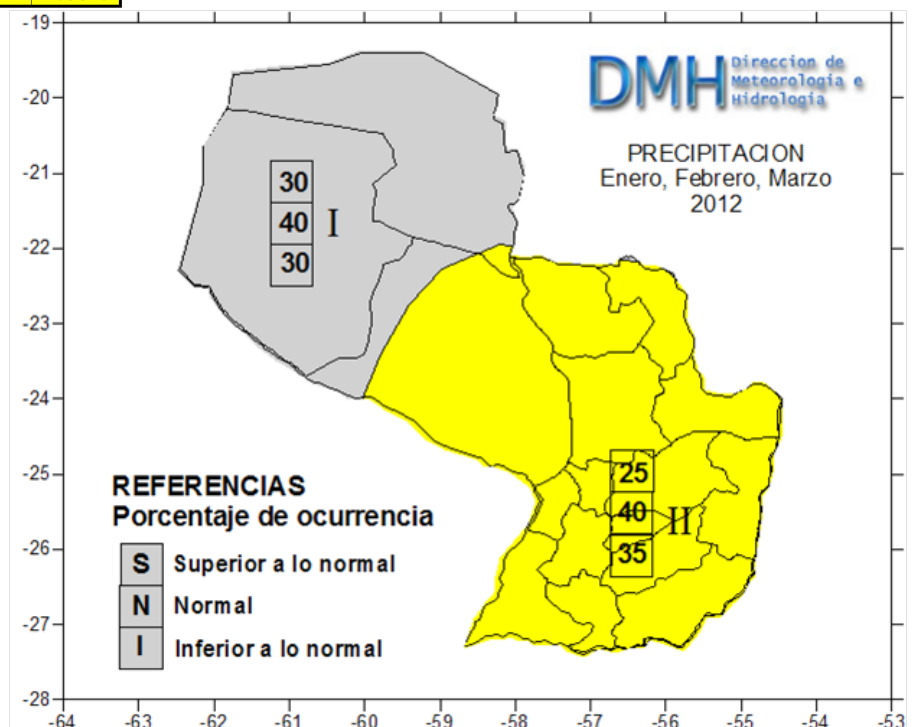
DMH Direccion de Meteorologia e Hidrologia

PRECIPITACION
Enero, Febrero, Marzo
2012

30
40
30
I

25
40
35
II

REFERENCIAS
Porcentaje de ocurrencia

S Superior a lo normal
N Normal
I Inferior a lo normal

-19
-20
-21
-22
-23
-24
-25
-26
-27
-28

-64 -63 -62 -61 -60 -59 -58 -57 -56 -55 -54 -53